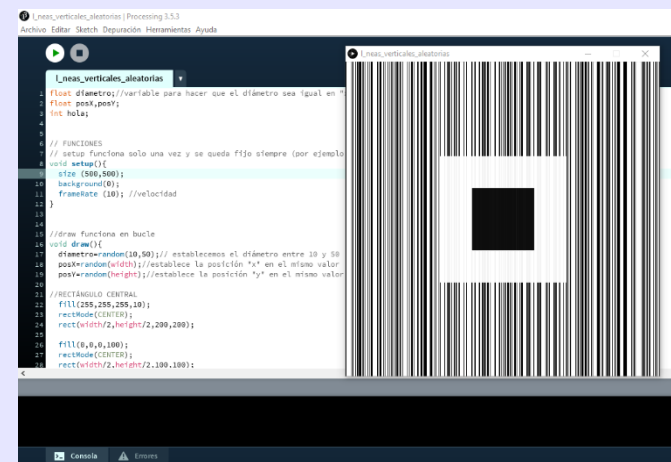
l_neas_verticales_aleatorias | Processing 3.5.3
Archivo Editar Sketch Depuración Herramientas Ayuda

l_neas_verticales_aleatorias

1 float diametro;//variable para hacer que el diámetro sea igual en "
2 float posX,posY;
3 int hola;
4
5
6 // FUNCIONES
7 // setup funciona solo una vez y se queda fijo siempre (por ejemplo
8 void setup(){
9 size (500,500);
10 background(0);
11 frameRate (10); //velocidad
12 }
13
14
15 //draw funciona en bucle
16 void draw(){
17 diametro=random(10,50);// establecemos el diámetro entre 10 y 50
18 posX=random(width);//establece la posición "x" en el mismo valor
19 posY=random(height);//establece la posición "y" en el mismo valor
20
21 //RECTÁNGULO CENTRAL
22 fill(255,255,255,10);
23 rectMode(CENTER);
24 rect(width/2,height/2,200,200);
25
26 fill(0,0,0,100);
27 rectMode(CENTER);
28 rect(width/2,height/2,100,100);

l_neas_verticales_aleatorias

Consola Errores